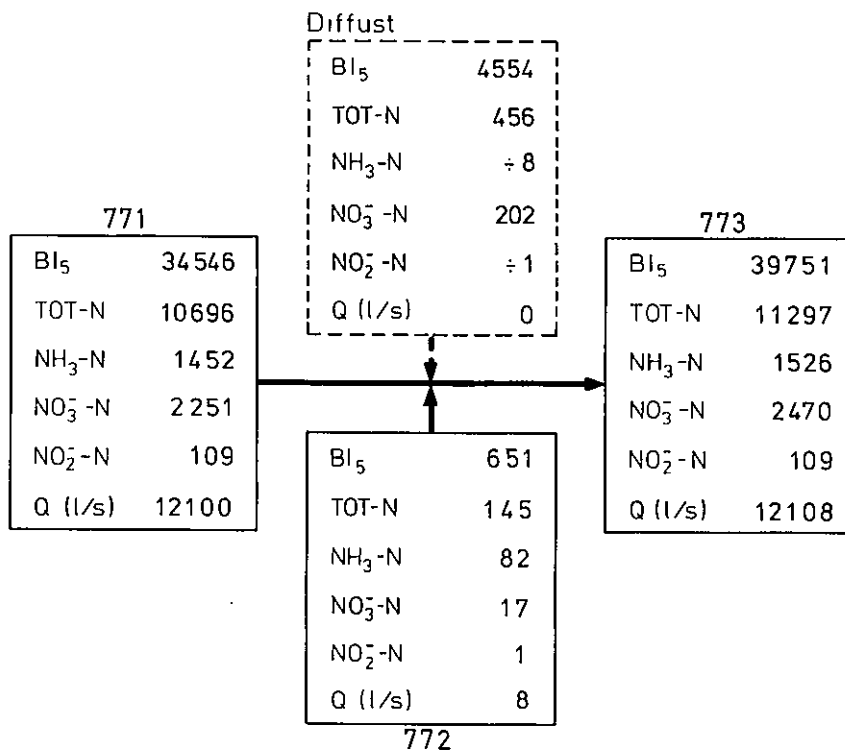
Diffust

| | |
|---|---|
| $BI_5$ | 4554 |
| TOT-N | 456 |
| $NH_3$-N | ÷ 8 |
| $NO_3^-$-N | 202 |
| $NO_2^-$-N | ÷ 1 |
| Q (l/s) | 0 |

771

| | |
|---|---|
| $BI_5$ | 34546 |
| TOT-N | 10696 |
| $NH_3$-N | 1452 |
| $NO_3^-$-N | 2251 |
| $NO_2^-$-N | 109 |
| Q (l/s) | 12100 |

773

| | |
|---|---|
| $BI_5$ | 39751 |
| TOT-N | 11297 |
| $NH_3$-N | 1526 |
| $NO_3^-$-N | 2470 |
| $NO_2^-$-N | 109 |
| Q (l/s) | 12108 |

| | |
|---|---|
| $BI_5$ | 651 |
| TOT-N | 145 |
| $NH_3$-N | 82 |
| $NO_3^-$-N | 17 |
| $NO_2^-$-N | 1 |
| Q (l/s) | 8 |

772